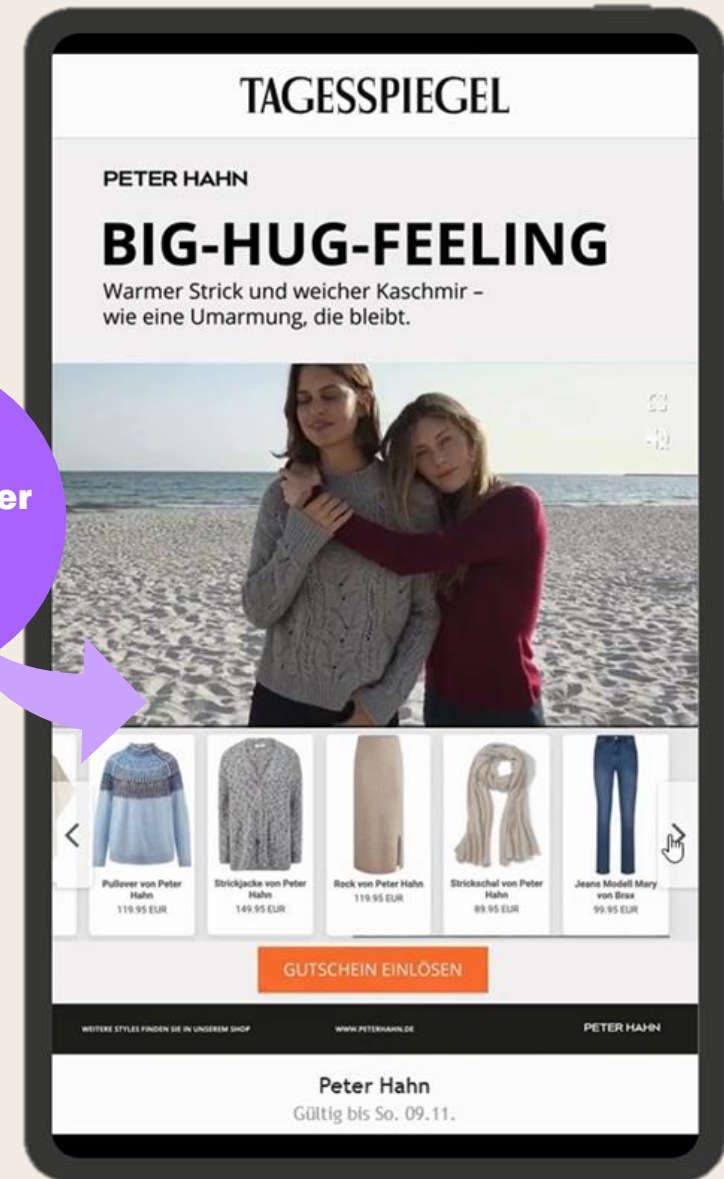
er

TAGESSPIEGEL

PETER HAHN

BIG-HUG-FEELING

Warmer Strick und weicher Kaschmir – wie eine Umarmung, die bleibt.

Pullover von Peter Hahn
119.95 EUR

Strickjacke von Peter Hahn
149.95 EUR

Rock von Peter Hahn
119.95 EUR

Strickschal von Peter Hahn
89.95 EUR

Jeans Modell Mary von Brax
99.95 EUR

GUTSCHEIN EINLÖSEN

WEITERE STYLES FINDEN SIE IN UNSEREM SHOP

WWW.PETERHAHN.DE

PETER HAHN

Peter Hahn

Gültig bis So. 09.11.